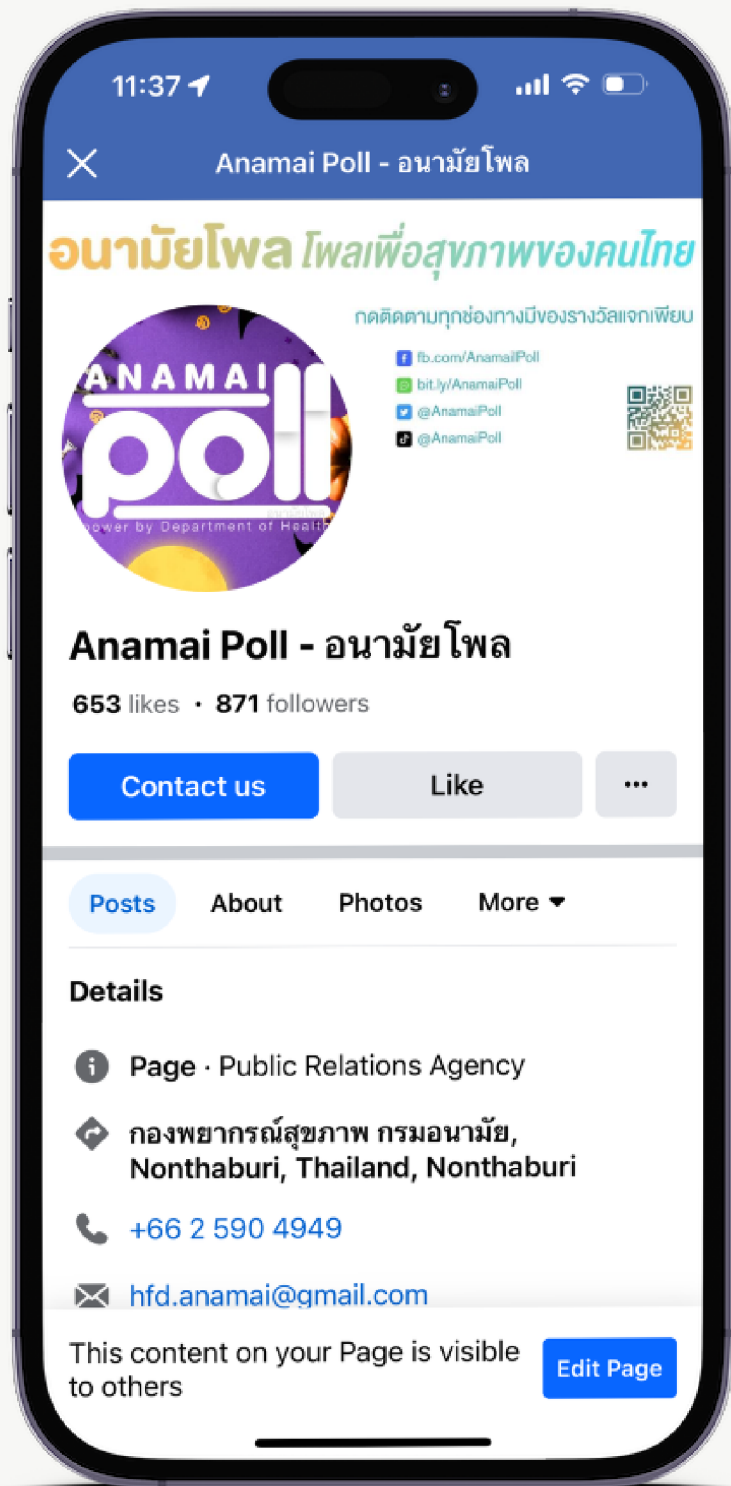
11:37

Anamai Poll - อนามัยโพล

อนามัยโพล โพลเพื่อสุขภาพของคนไทย

กดติดตามทุกช่องทางมีของรางวัลแจกเพียบ

fb.com/AnamaiPoll
bit.ly/AnamaiPoll
@AnamaiPoll
@AnamaiPoll

ANAMAI
poll
power by Department of Health

Anamai Poll - อนามัยโพล

653 likes • 871 followers

Contact us
Like
···

Posts
About
Photos
More

Details

Page · Public Relations Agency

กองพยากรณ์สุขภาพ กรมอนามัย, Nonthaburi, Thailand, Nonthaburi

+66 2 590 4949

hfd.anamai@gmail.com

This content on your Page is visible to others

Edit Page